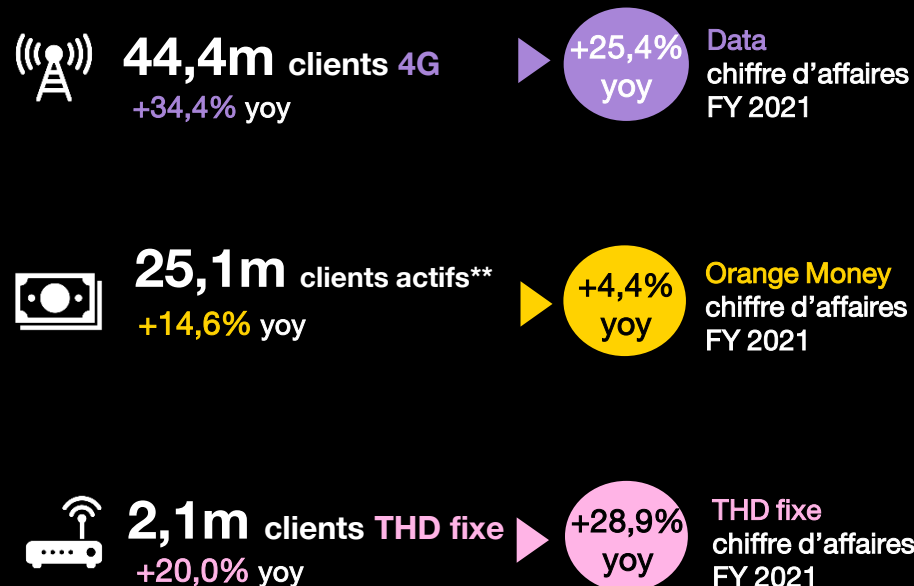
44,4m clients 4G
+34,4% yoy

+25,4% yoy

Data
chiffre d’affaires
FY 2021

25,1m clients actifs**
+14,6% yoy

+4,4% yoy

Orange Money
chiffre d’affaires
FY 2021

2,1m clients THD fixe
+20,0% yoy

+28,9% yoy

THD fixe
chiffre d’affaires
FY 2021